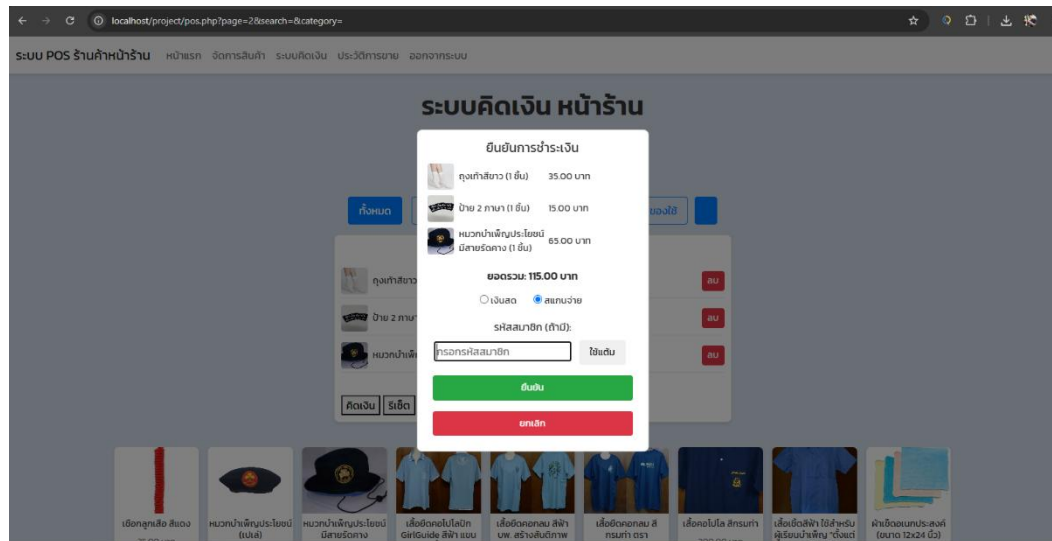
localhost/project/pos.php?page=2&search=&category=

ระบบ POS ร้านค้าหน้าร้าน หน้าแรก จัดการสินค้า ระบบคิดเงิน ประวัติการขาย ออกจากระบบ

ระบบคิดเงิน หน้าร้าน

ทั้งหมด

ของใช้

ถุงเท้าสีขาว

ลบ

ป้าย 2 ภาษา

ลบ

หมวกบำเพ็ญ

ลบ

คิดเงิน รีเซ็ต

ยืนยันการชำระเงิน

ถุงเท้าสีขาว (1 ชิ้น) 35.00 บาท

ป้าย 2 ภาษา (1 ชิ้น) 15.00 บาท

หมวกบำเพ็ญประโยชน์ มีสายรัดคาง (1 ชิ้น) 65.00 บาท

ยอดรวม: 115.00 บาท

เงินสด สแกนจ่าย

รหัสสมาชิก (ถ้ามี):

กรอกรหัสสมาชิก

ใช้แต้ม

ยืนยัน

ยกเลิก

เชือกลูกเสือ สีแดง

หมวกบำเพ็ญประโยชน์ (เปเล่)

หมวกบำเพ็ญประโยชน์ มีสายรัดคาง

เสื้อยืดคอโปโลปัก GirlGuide สีฟ้า แขน

เสื้อยืดคอกลม สีฟ้า บพ. สร้างสัมฤทธิภาพ

เสื้อยืดคอกลม สี กรมท่า ตรา

เสื้อคอโปโล สีกรมท่า

เสื้อเชิ้ตสีฟ้า ใช้สำหรับ ผู้เรียนบำเพ็ญ "ตั้งแต่

ผ้าเช็ดอเนกประสงค์ (ขนาด 12x24 นิ้ว)